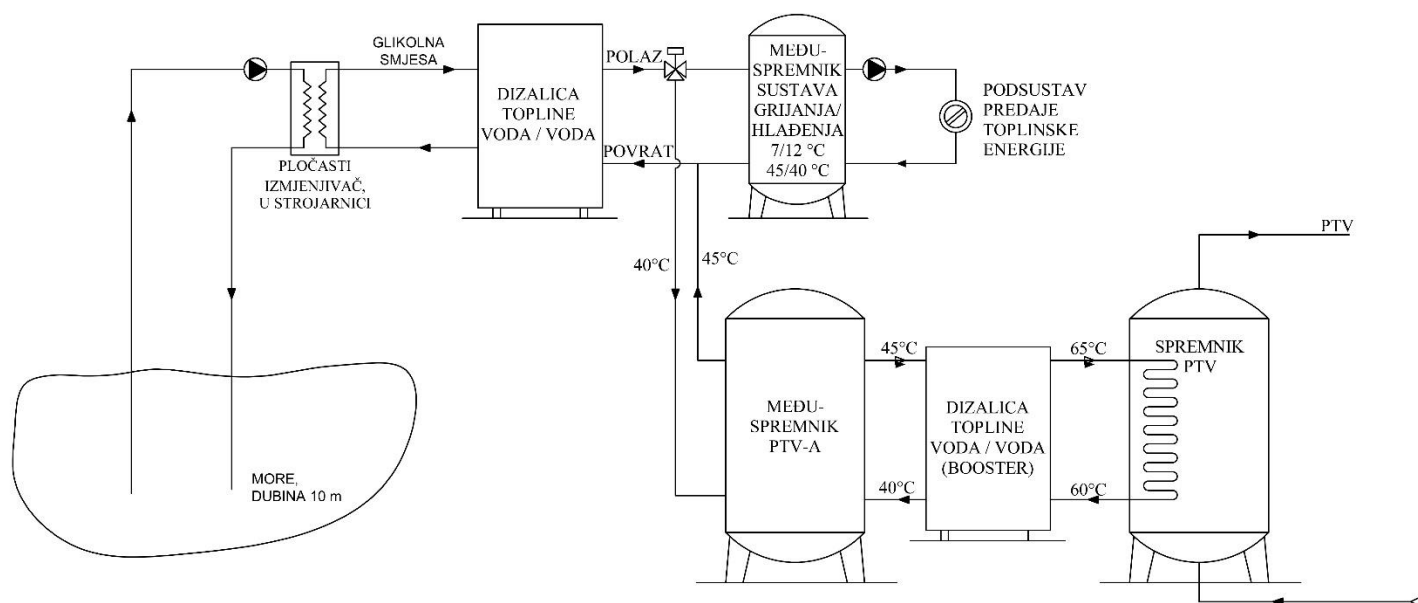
GLIKOLNA SMJESA

DIZALICA TOPLINE VODA / VODA

POLAZ

POVRAT

MEĐU-SPREMNIK SUSTAVA GRIJANJA/ HLAĐENJA 7/12 °C 45/40 °C

PODSUSTAV PREDAJE TOPLINSKE ENERGIJE

PLOČASTI IZMJENJIVAČ, U STROJARNICI

PTV

40°C

45°C

45°C

65°C

SPREMNIK PTV

MEĐU-SPREMNIK PTV-A

DIZALICA TOPLINE VODA / VODA (BOOSTER)

40°C

60°C

MORE, DUBINA 10 m